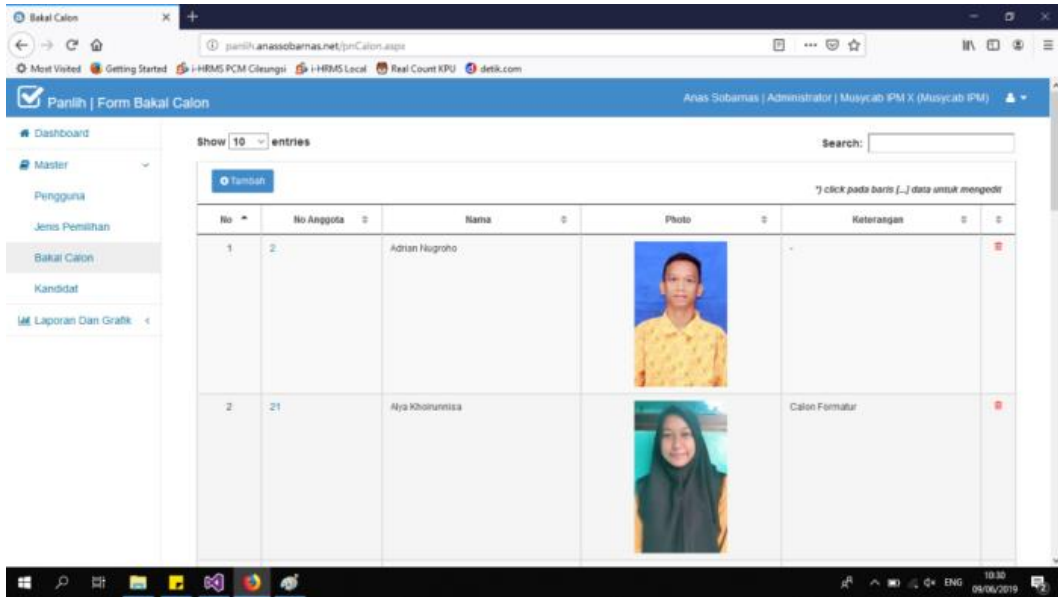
Bakal Calon

panlih.anassobarnas.net/pnCalon.aspx

Most Visited Getting Started i-HRMS PCM Cileungsi i-HRMS Local Real Count KPU detik.com

Panlih | Form Bakal Calon

Anas Sobarnas | Administrator | Musycab IPM X (Musycab IPM)

Dashboard

Master

Pengguna

Jenis Pemilihan

Bakal Calon

Kandidat

Laporan Dan Grafik

Show 10 entries

Search:

Tambah

*) click pada baris [...] data untuk mengedit

| No | No Anggota | Nama | Photo | Keterangan | |
|---|---|---|---|---|---|
| 1 | 2 | Adrian Nugroho | | - | |
| 2 | 21 | Alya Khoirunnisa | | Calon Formatur | |

ENG 10:30 09/06/2019